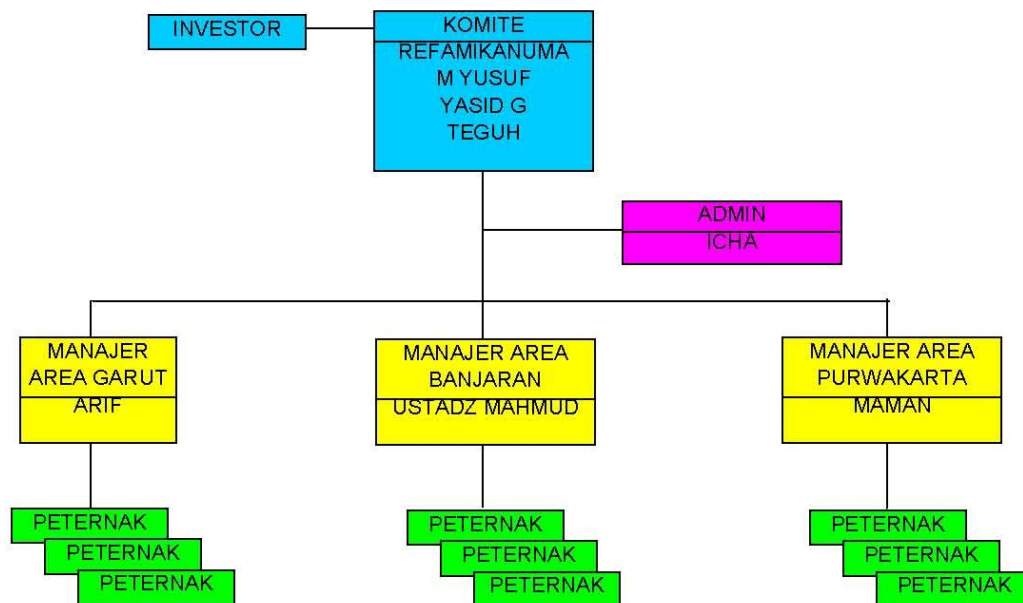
INVESTOR

KOMITE
REFAMIKANUMA
M YUSUF
YASID G
TEGUH

ADMIN
ICHA

MANAJER AREA GARUT
ARIF

MANAJER AREA BANJARAN
USTADZ MAHMUD

MANAJER AREA PURWAKARTA
MAMAN

PETERNAK
PETERNAK
PETERNAK

PETERNAK
PETERNAK
PETERNAK

PETERNAK
PETERNAK
PETERNAK